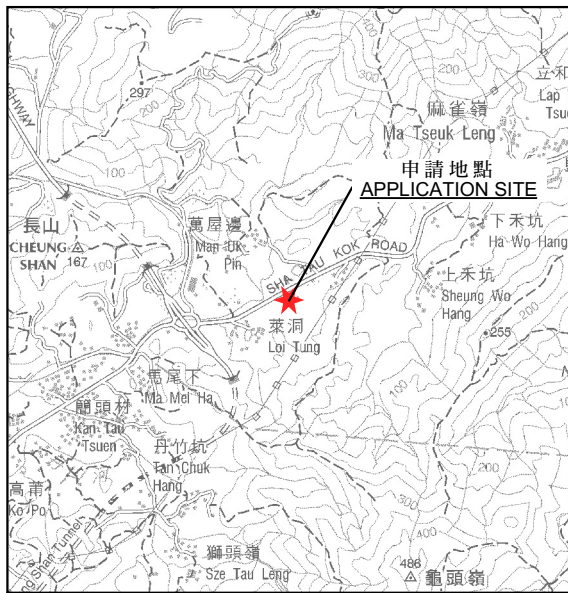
立和
Lap
Tsu
297
200
300
200
麻雀嶺
Ma Tseuk Leng
申請地點
APPLICATION SITE
100
長山
CHEUNG SHAN
167
萬屋邊
Man Uk Pin
SHA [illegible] KOK ROAD
下禾坑
Ha Wo Hang
上禾坑
Sheung Wo Hang
255
萊洞
Loi Tung
馬尾下
Ma Mei Ha
簡頭村
Kan Tau Tsuen
丹竹坑
Tan Chuk Hang
200
高莆
Ko Po
300
400
獅頭嶺
Sze Tau Leng
486
龜頭嶺